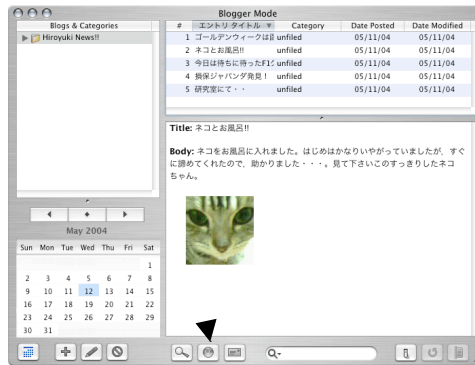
Blogger Mode

Blogs & Categories

Hiroyuki News!!

| # | エントリ タイトル | Category | Date Posted | Date Modified |
|---|---|---|---|---|
| 1 | ゴールデンウィークは自 | unfiled | 05/11/04 | 05/11/04 |
| 2 | ネコとお風呂!! | unfiled | 05/11/04 | 05/11/04 |
| 3 | 今日は待ちに待ったF1ご | unfiled | 05/11/04 | 05/11/04 |
| 4 | 損保ジャパンダ発見！ | unfiled | 05/11/04 | 05/11/04 |
| 5 | 研究室にて・・ | unfiled | 05/11/04 | 05/11/04 |

Title: ネコとお風呂!!

Body: ネコをお風呂に入れました。はじめはかなりいやがっていましたが、すぐに諦めてくれたので、助かりました・・・。見て下さいこのすっきりしたネコちゃん。

May 2004

| Sun | Mon | Tue | Wed | Thu | Fri | Sat |
|---|---|---|---|---|---|---|
| | | | | | | 1 |
| 2 | 3 | 4 | 5 | 6 | 7 | 8 |
| 9 | 10 | 11 | 12 | 13 | 14 | 15 |
| 16 | 17 | 18 | 19 | 20 | 21 | 22 |
| 23 | 24 | 25 | 26 | 27 | 28 | 29 |
| 30 | 31 | | | | | |